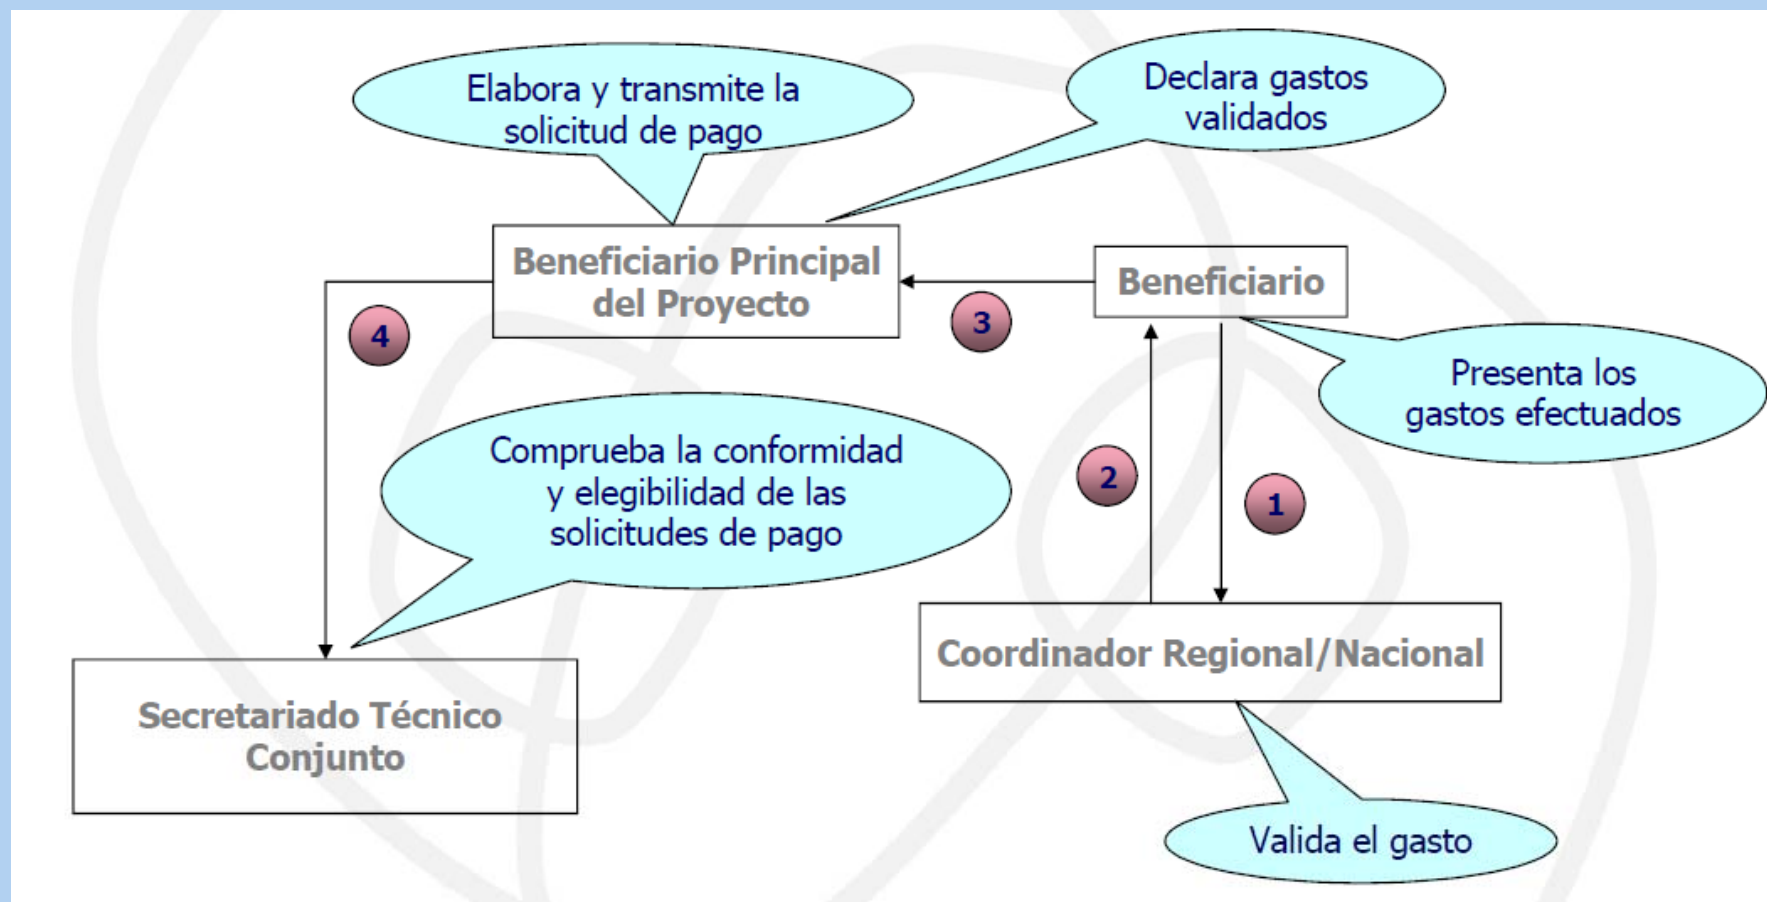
Elabora y transmite la solicitud de pago

Declara gastos validados

Beneficiario Principal del Proyecto

Beneficiario

4

3

Presenta los gastos efectuados

Comprueba la conformidad y elegibilidad de las solicitudes de pago

2

1

Coordinador Regional/Nacional

Secretariado Técnico Conjunto

Valida el gasto